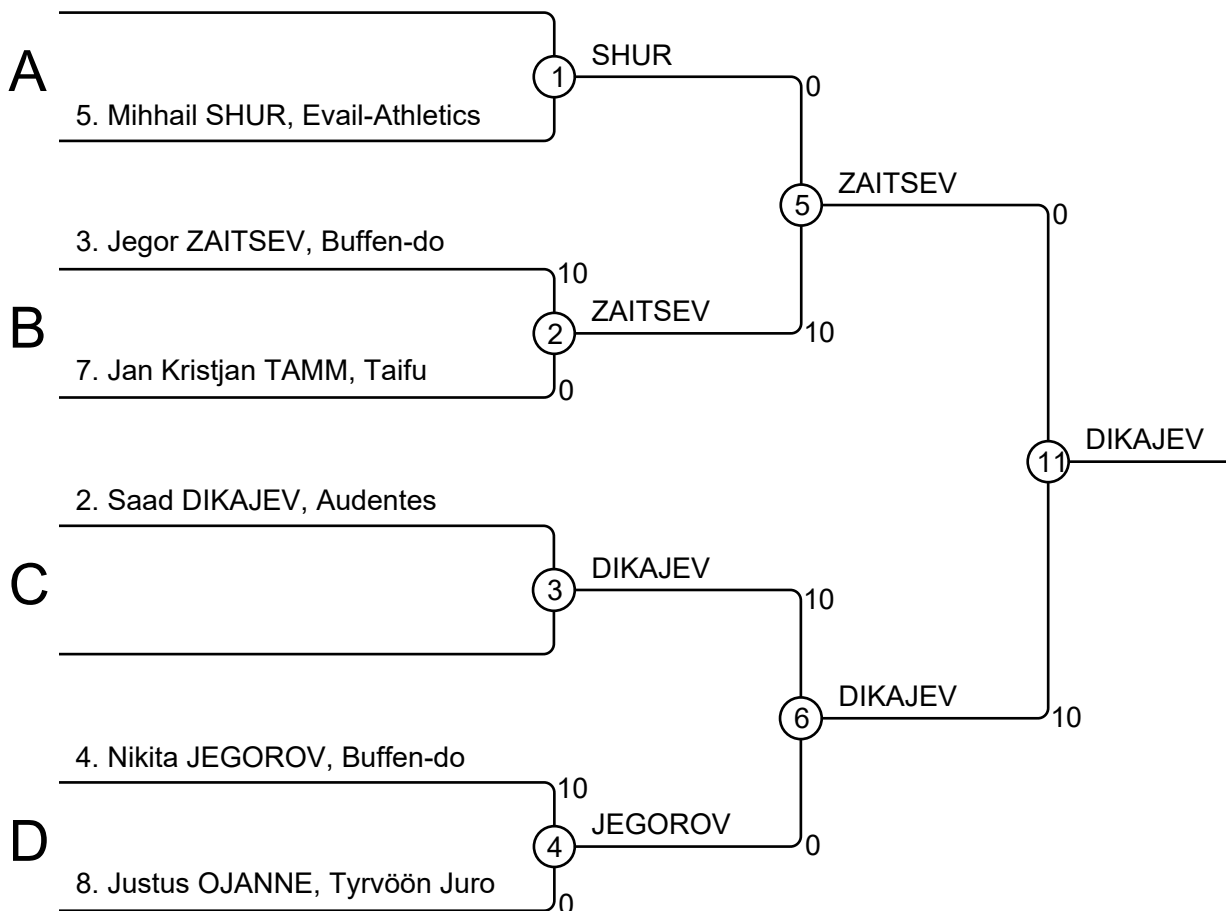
A

1

SHUR

0

5. Mihhail SHUR, Evail-Athletics

5

ZAITSEV

0

3. Jegor ZAITSEV, Buffen-do

10

B

2

ZAITSEV

10

7. Jan Kristjan TAMM, Taifu

0

11

DIKAJEV

2. Saad DIKAJEV, Audentes

C

3

DIKAJEV

10

6

DIKAJEV

10

4. Nikita JEGOROV, Buffen-do

10

D

4

JEGOROV

0

8. Justus OJANNE, Tyrvöön Juro

0